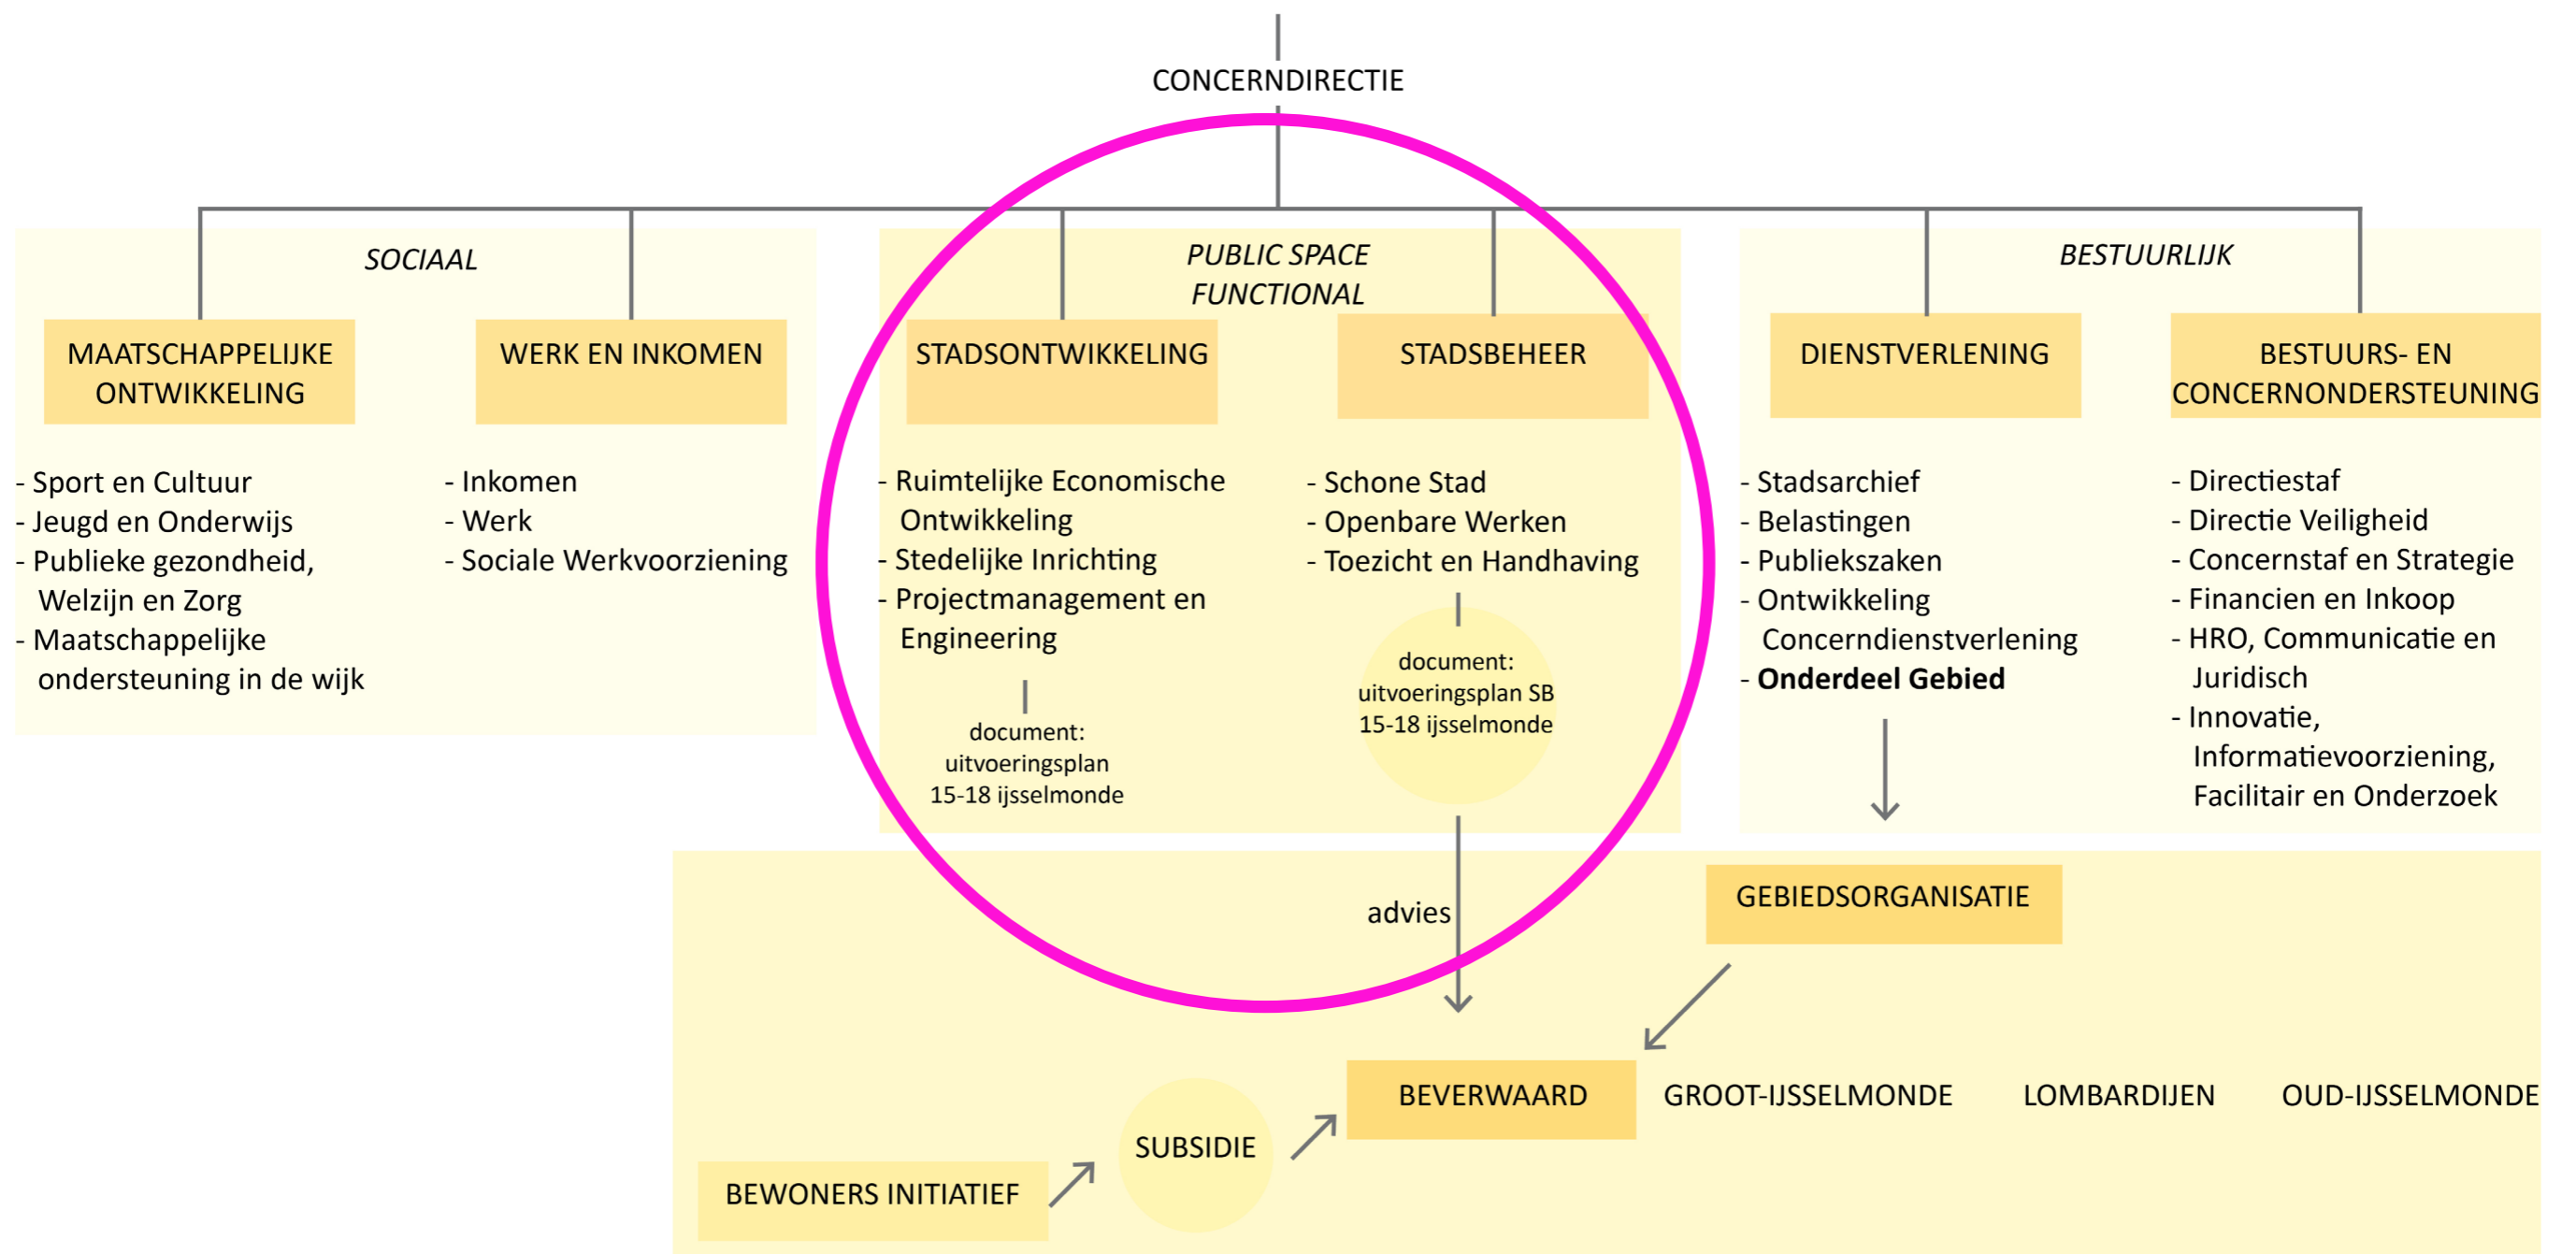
CONCERNDIRECTIE

SOCIAAL

MAATSCHAPPELIJKE ONTWIKKELING

WERK EN INKOMEN

- Sport en Cultuur
- Jeugd en Onderwijs
- Publieke gezondheid, Welzijn en Zorg
- Maatschappelijke ondersteuning in de wijk

- Inkomen
- Werk
- Sociale Werkvoorziening

PUBLIC SPACE FUNCTIONAL

STADSONTWIKKELING

STADSBEHEER

- Ruimtelijke Economische Ontwikkeling
- Stedelijke Inrichting
- Projectmanagement en Engineering

document: uitvoeringsplan 15-18 ijsselmonde

- Schone Stad
- Openbare Werken
- Toezicht en Handhaving

document: uitvoeringsplan SB 15-18 ijsselmonde

BESTUURLIJK

DIENSTVERLENING

BESTUURS- EN CONCERNONDERSTEUNING

- Stadsarchief
- Belastingen
- Publiekszaken
- Ontwikkeling Concerndienstverlening
- **Onderdeel Gebied**

- Directiestaf
- Directie Veiligheid
- Concernstaf en Strategie
- Financien en Inkoop
- HRO, Communicatie en Juridisch
- Innovatie, Informatievoorziening, Facilitair en Onderzoek

advies

GEBIEDSORGANISATIE

BEVERWAARD

GROOT-IJSSELMONDE

LOMBARDIJEN

OUD-IJSSELMONDE

SUBSIDIE

BEWONERS INITIATIEF